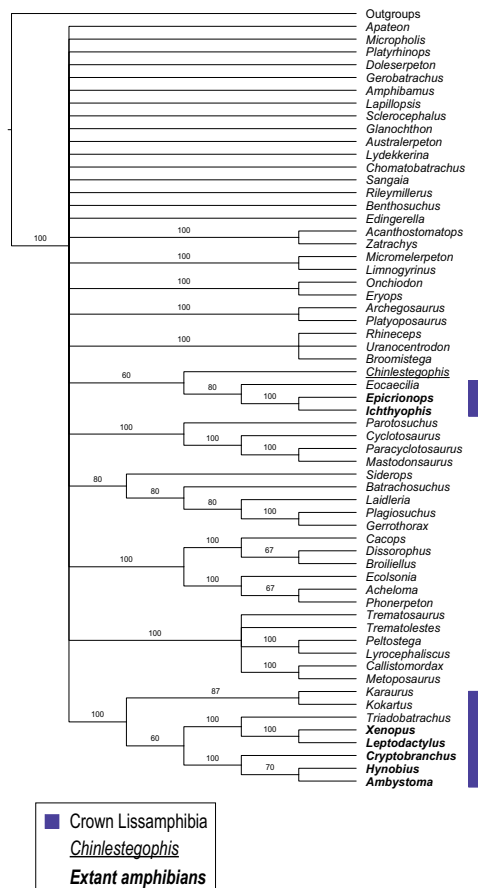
Outgroups
Apateon
Micropholis
Platyrhinops
Doleserpeton
Gerobatrachus
Amphibamus
Lapillopsis
Sclerocephalus
Glanochthon
Australerpeton
Lydekkerina
Chomatobatrachus
Sangaia
Rileymillerus
Benthosuchus
Edingerella
Acanthostomatops
Zatrachys
Micromelerpeton
Limnogyrinus
Onchiodon
Eryops
Archegosaurus
Platyoposaurus
Rhineceps
Uranocentrodon
Broomistega
Chinlestegophis
Eocaecilia
Epicrionops
Ichthyophis
Parotosuchus
Cyclotosaurus
Paracyclotosaurus
Mastodonsaurus
Siderops
Batrachosuchus
Laidleria
Plagiosuchus
Gerrothorax
Cacops
Dissorophus
Broiliellus
Ecolsonia
Acheloma
Phonerpeton
Trematosaurus
Trematolestes
Peltostega
Lyrocephaliscus
Callistomordax
Metoposaurus
Karaurus
Kokartus
Triadobatrachus
Xenopus
Leptodactylus
Cryptobranchus
Hynobius
Ambystoma

100
100
100
100
100
100
60
80
100
100
100
100
80
80
80
100
100
100
67
100
67
100
100
100
87
100
100
100
60
100
70

Crown Lissamphibia
Chinlestegophis
Extant amphibians